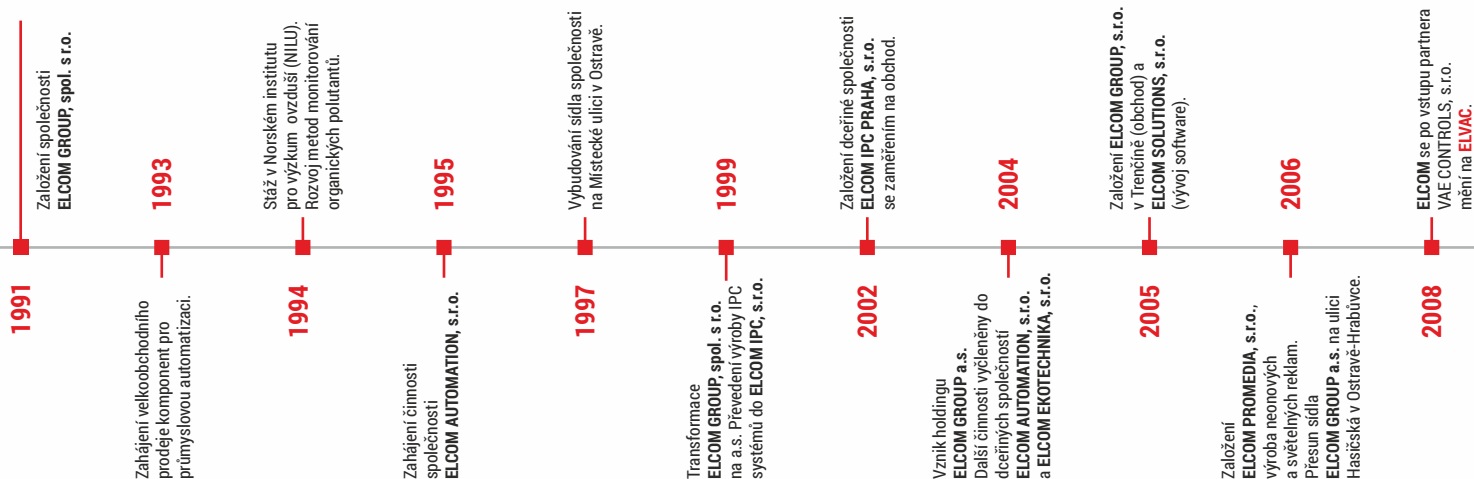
1991

Založení společnosti **ELCOM GROUP, spol. s r.o.**

1993

Zahájení velkoobchodního prodeje komponent pro průmyslovou automatizaci.

1994

Stáž v Norském institutu pro výzkum ovzduší (NILU). Rozvoj metod monitorování organických polutantů.

1995

Zahájení činnosti společnosti **ELCOM AUTOMATION, s.r.o.**

1997

Vybudování sídla společnosti na Místecké ulici v Ostravě.

1999

Transformace **ELCOM GROUP, spol. s r.o.** na a.s. Převedení výroby IPC systémů do **ELCOM IPC, s.r.o.**

2002

Založení dceřiné společnosti **ELCOM IPC PRAHA, s.r.o.** se zaměřením na obchod.

2004

Vznik holdingu **ELCOM GROUP a.s.** Další činnosti vyčleněny do dceřiných společností **ELCOM AUTOMATION, s.r.o.** a **ELCOM EKOTECHNIKA, s.r.o.**

2005

Založení **ELCOM GROUP, s.r.o.** v Trenčíně (obchod) a **ELCOM SOLUTIONS, s.r.o.** (vývoj software).

2006

Založení **ELCOM PROMEDIA, s.r.o.**, výroba neonových a světelných reklam. Přesun sídla **ELCOM GROUP a.s.** na ulici Hasičská v Ostravě-Hrabůvce.

2008

**ELCOM** se po vstupu partnera VAE CONTROLS, s.r.o. mění na **ELVAC**.